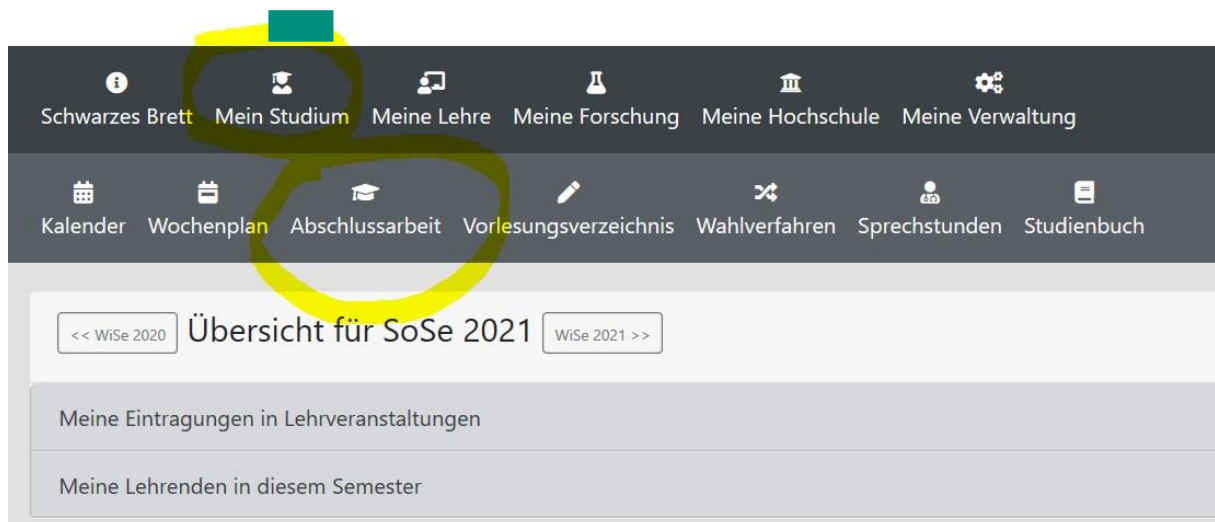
Schwarzes Brett Mein Studium Meine Lehre Meine Forschung Meine Hochschule Meine Verwaltung

Kalender Wochenplan Abschlussarbeit Vorlesungsverzeichnis Wahlverfahren Sprechstunden Studienbuch

<< WiSe 2020 Übersicht für SoSe 2021 WiSe 2021 >>

Meine Eintragungen in Lehrveranstaltungen

Meine Lehrenden in diesem Semester